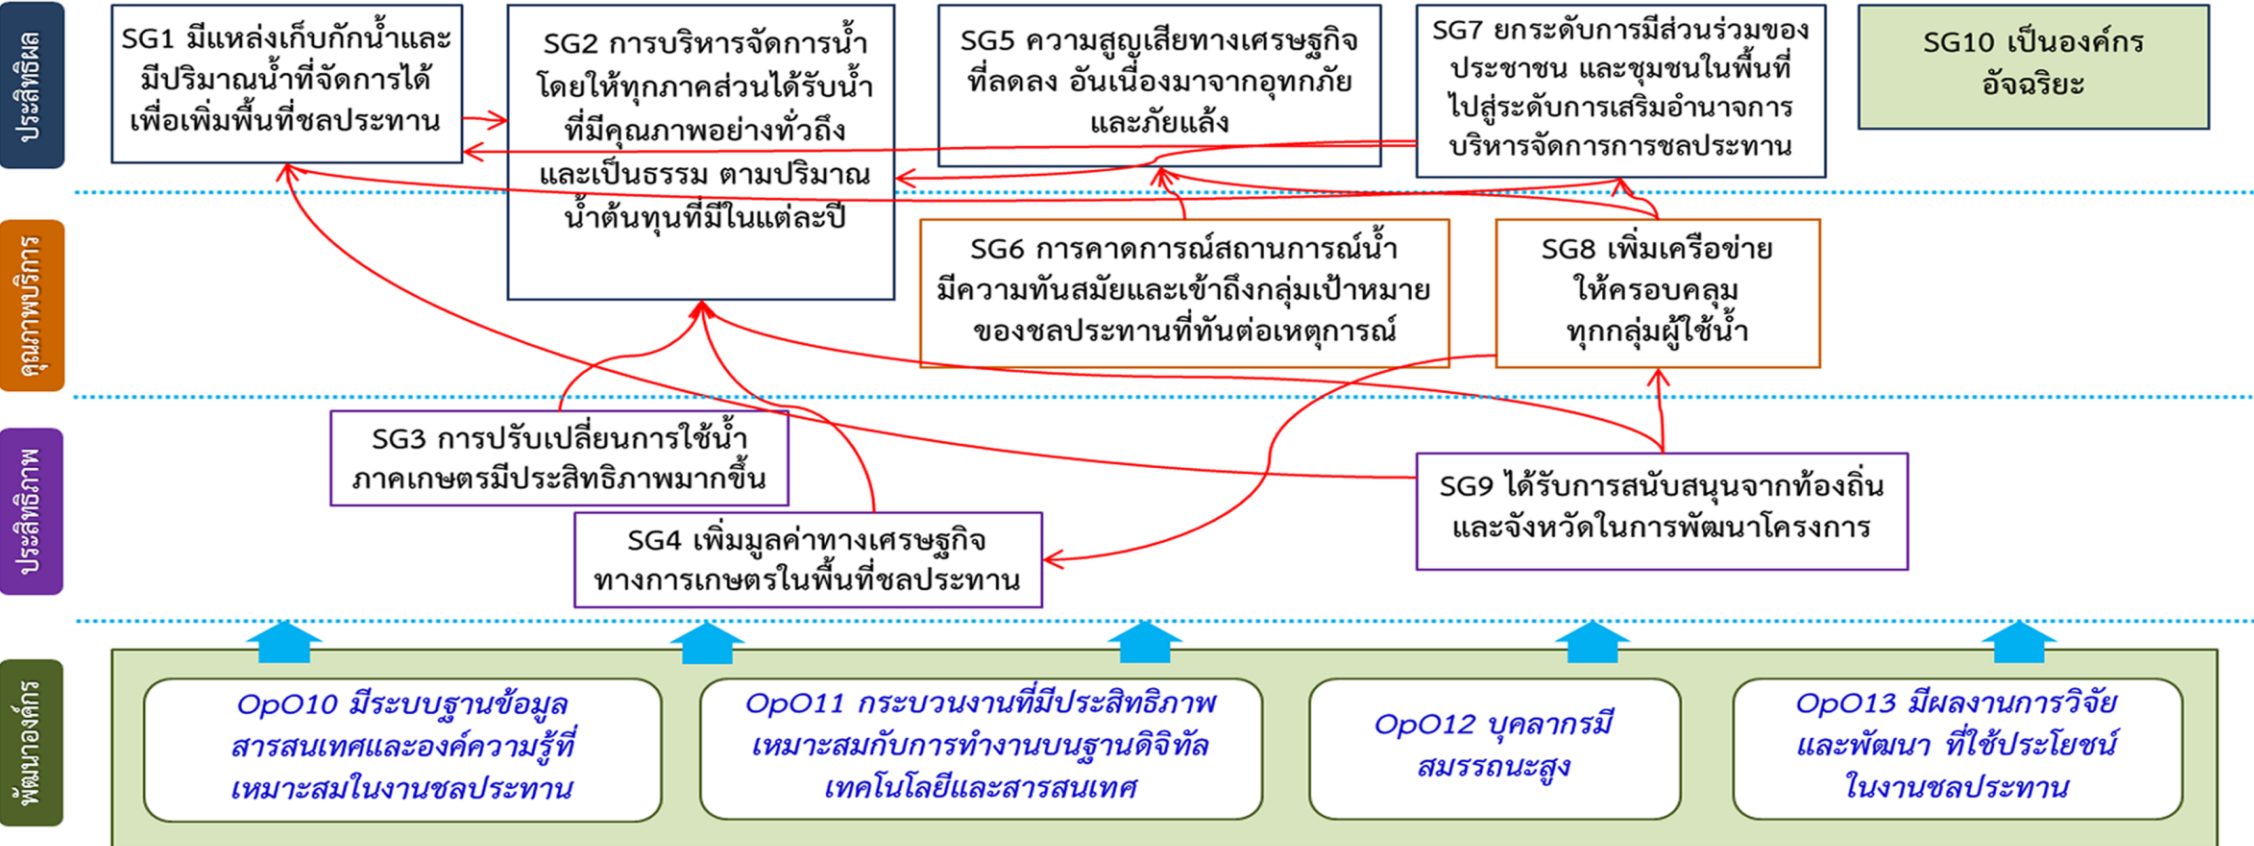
ประสิทธิผล

SG1 มีแหล่งเก็บกักน้ำและมีปริมาณน้ำที่จัดการได้ เพื่อเพิ่มพื้นที่ชลประทาน

SG2 การบริหารจัดการน้ำ โดยให้ทุกภาคส่วนได้รับน้ำที่มีคุณภาพอย่างทั่วถึงและเป็นธรรม ตามปริมาณน้ำต้นทุนที่มีในแต่ละปี

SG5 ความสูญเสียทางเศรษฐกิจที่ลดลง อันเนื่องมาจากอุทกภัยและภัยแล้ง

SG7 ยกระดับการมีส่วนร่วมของประชาชน และชุมชนในพื้นที่ไปสู่ระดับการเสริมอำนาจการบริหารจัดการการชลประทาน

SG10 เป็นองค์กรอัจฉริยะ

คุณภาพบริการ

SG6 การคาดการณ์สถานการณ์น้ำมีความทันสมัยและเข้าถึงกลุ่มเป้าหมายของชลประทานที่ทันต่อเหตุการณ์

SG8 เพิ่มเครือข่ายให้ครอบคลุมทุกกลุ่มผู้ใช้น้ำ

ประสิทธิภาพ

SG3 การปรับเปลี่ยนการใช้น้ำภาคเกษตรมีประสิทธิภาพมากขึ้น

SG4 เพิ่มมูลค่าทางเศรษฐกิจทางการเกษตรในพื้นที่ชลประทาน

SG9 ได้รับการสนับสนุนจากท้องถิ่นและจังหวัดในการพัฒนาโครงการ

พัฒนาองค์กร

OpO10 มีระบบฐานข้อมูลสารสนเทศและองค์ความรู้ที่เหมาะสมในงานชลประทาน

OpO11 กระบวนงานที่มีประสิทธิภาพเหมาะสมกับการทำงานบนฐานดิจิทัลเทคโนโลยีและสารสนเทศ

OpO12 บุคลากรมีสมรรถนะสูง

OpO13 มีผลงานการวิจัยและพัฒนา ที่ใช้ประโยชน์ในงานชลประทาน